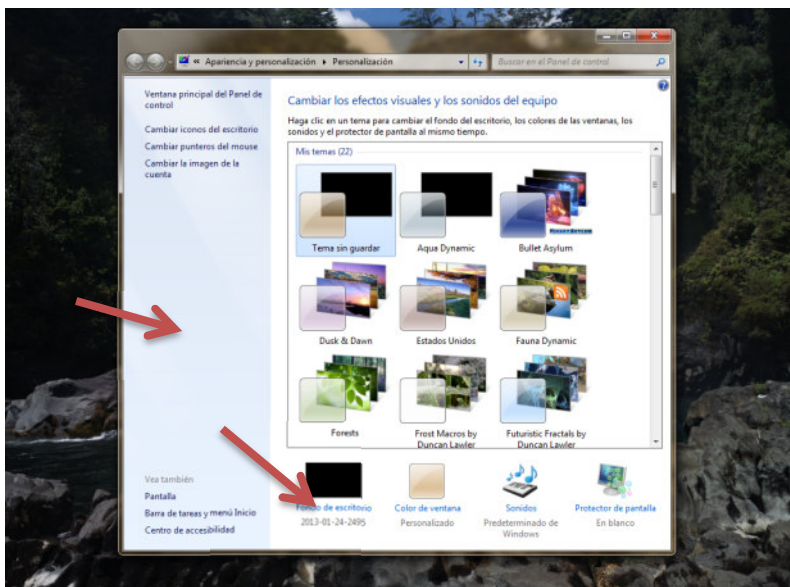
« Apariencia y personalización ▸ Personalización

Buscar en el Panel de control

Ventana principal del Panel de control

Cambiar iconos del escritorio

Cambiar punteros del mouse

Cambiar la imagen de la cuenta

Cambiar los efectos visuales y los sonidos del equipo

Haga clic en un tema para cambiar el fondo del escritorio, los colores de las ventanas, los sonidos y el protector de pantalla al mismo tiempo.

Mis temas (22)

Tema sin guardar

Aqua Dynamic

Bullet Asylum

Dusk & Dawn

Estados Unidos

Fauna Dynamic

Forests

Frost Macros by Duncan Lawler

Futuristic Fractals by Duncan Lawler

Vea también

Pantalla

Barra de tareas y menú Inicio

Centro de accesibilidad

Fondo de escritorio
2013-01-24-2495

Color de ventana
Personalizado

Sonidos
Predeterminado de Windows

Protector de pantalla
En blanco